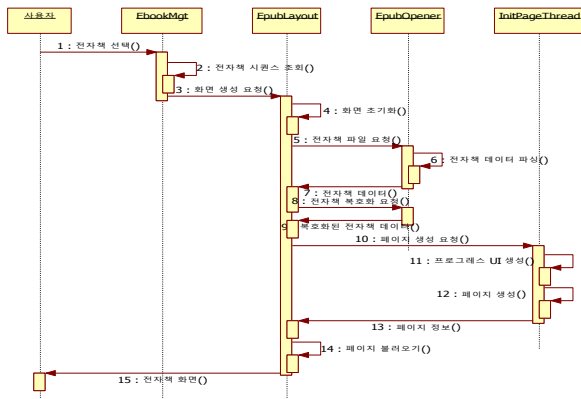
사용자

EbookMgt

EpubLayout

EpubOpener

InitPageThread

1 : 전자책 선택()

2 : 전자책 시퀀스 조회()

3 : 화면 생성 요청()

4 : 화면 초기화()

5 : 전자책 파일 요청()

6 : 전자책 데이터 파싱()

7 : 전자책 데이터()

8 : 전자책 복호화 요청()

9 : 복호화된 전자책 데이터()

10 : 페이지 생성 요청()

11 : 프로그레스 UI 생성()

12 : 페이지 생성()

13 : 페이지 정보()

14 : 페이지 불러오기()

15 : 전자책 화면()